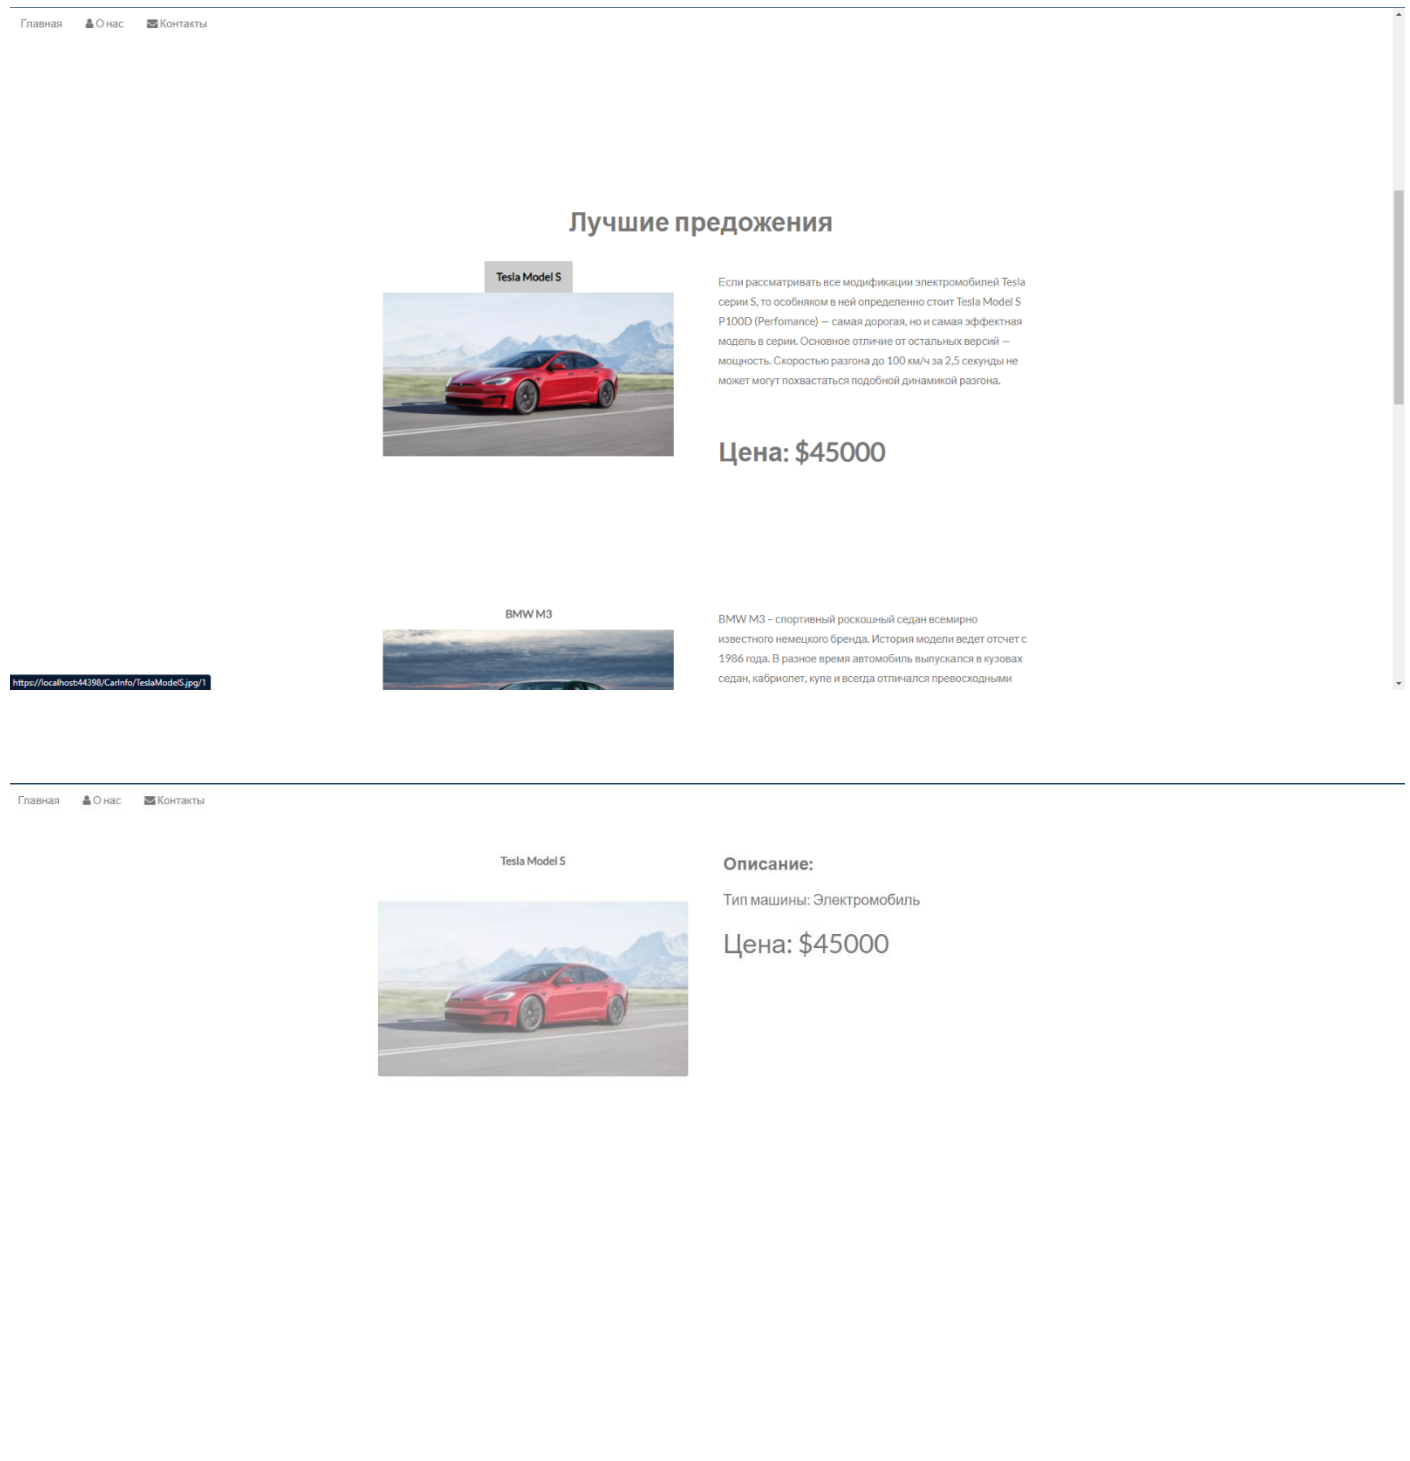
Главная О нас Контакты

Лучшие предожения

Tesla Model S

Если рассматривать все модификации электромобилей Tesla серии S, то особняком в ней определенно стоит Tesla Model S P100D (Perfomance) — самая дорогая, но и самая эффектная модель в серии. Основное отличие от остальных версий — мощность. Скоростью разгона до 100 км/ч за 2,5 секунды не может могут похвастаться подобной динамикой разгона.

Цена: $45000

BMW M3

BMW M3 – спортивный роскошный седан всемирно известного немецкого бренда. История модели ведет отсчет с 1986 года. В разное время автомобиль выпускался в кузовах седан, кабриолет, купе и всегда отличался превосходными

https://localhost:44398/CarInfo/TeslaModelS.jpg/1

Главная О нас Контакты

Tesla Model S

Описание:

Тип машины: Электромобиль

Цена: $45000